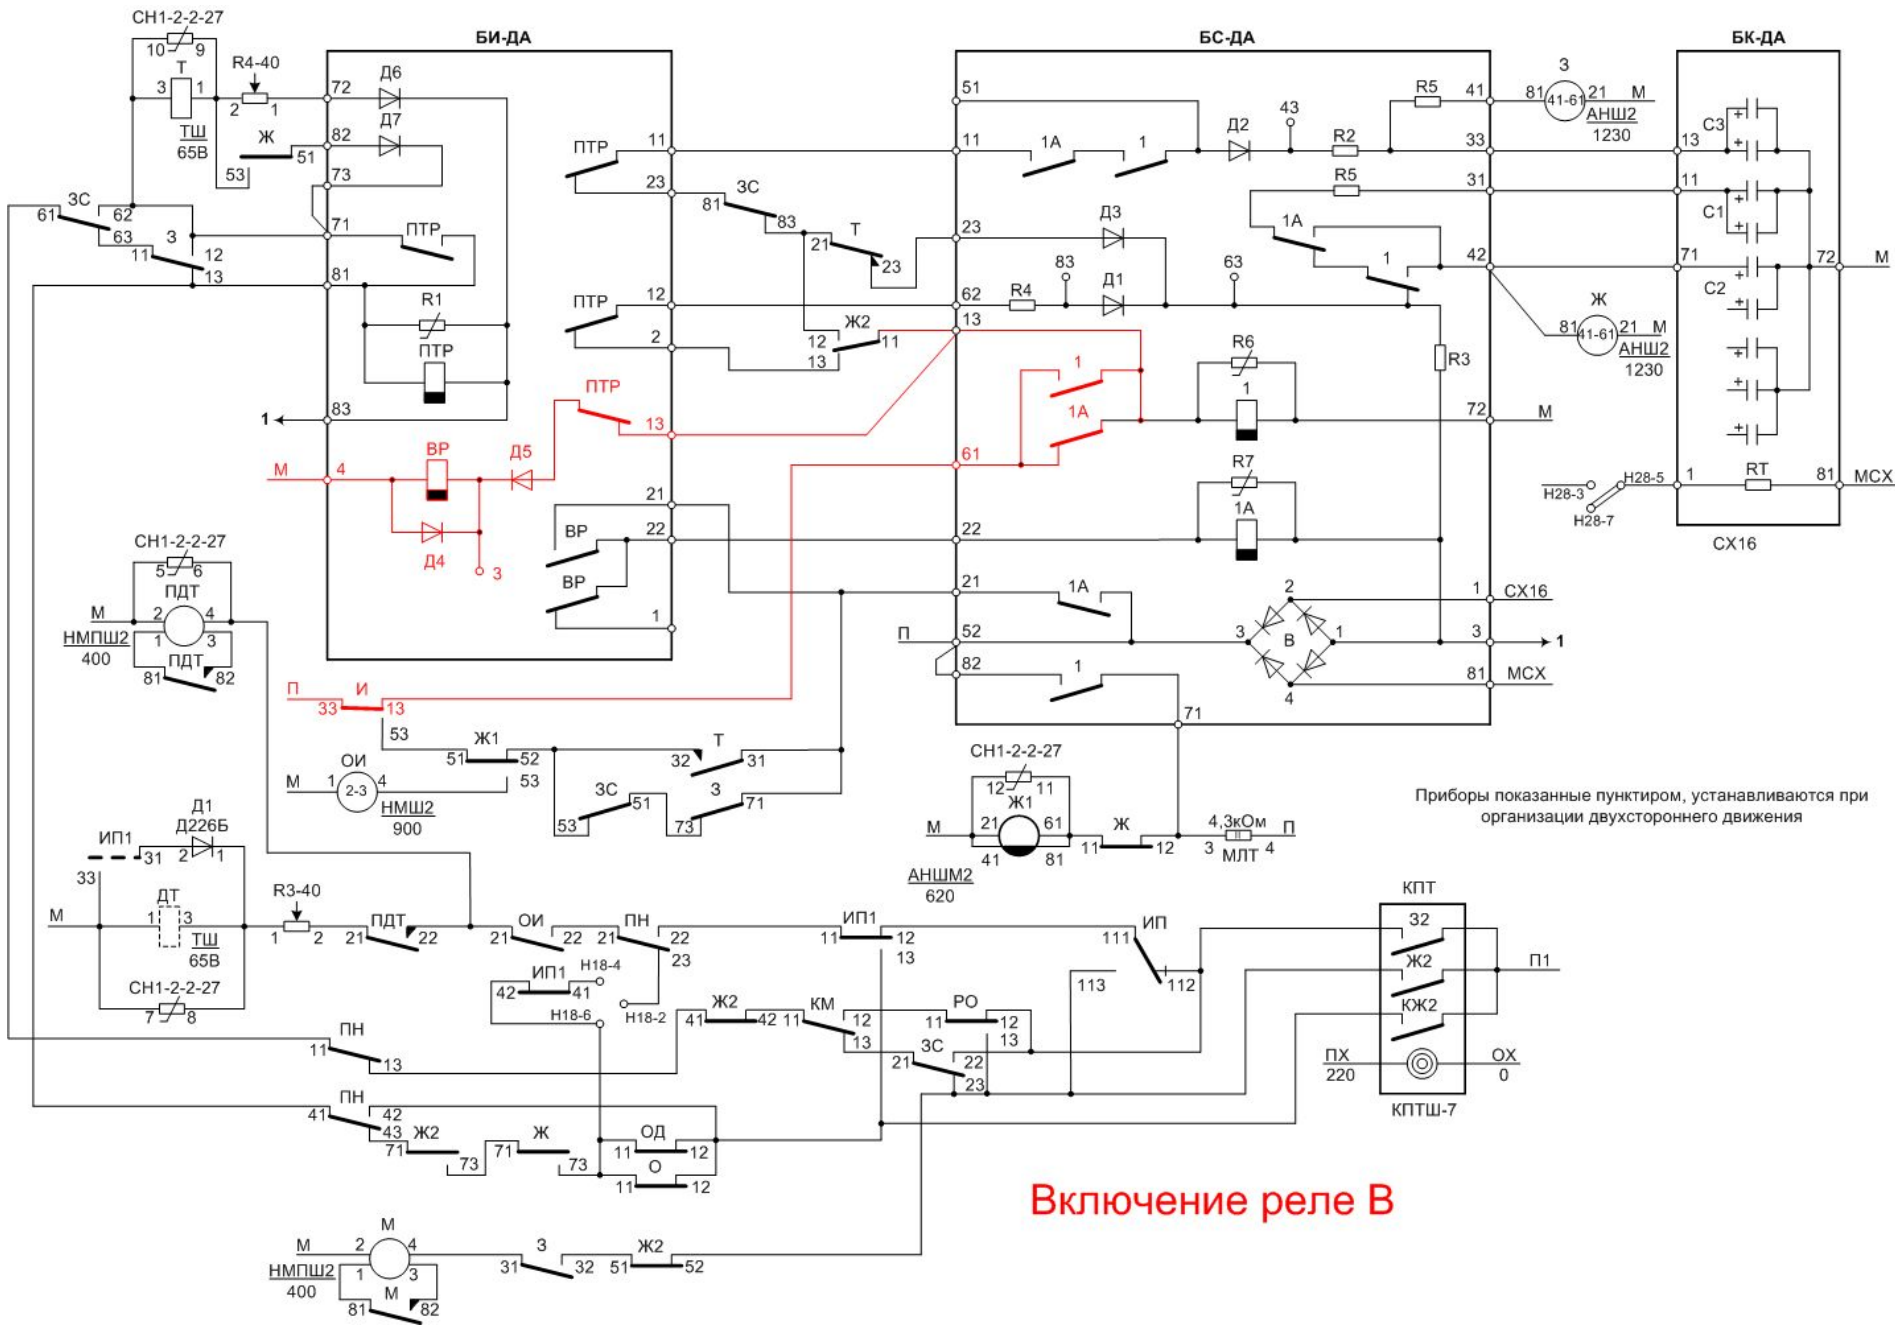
СН1-2-2-27
10 9
3 Т 1
ТШ
65В
R4-40
2 1
Ж
51
53
БИ-ДА
72
Д6
82
Д7
73
71
ПТР
81
R1
ПТР
83
1
М 4
ВР
Д5
Д4
3
ЗС
61 62
63 3
11 12
13
БС-ДА
51
ПТР 11
23
81 ЗС 83
21 Т 23
ПТР 12
2
Ж2
12 11
13
ПТР
13
21
ВР 22
ВР
1
11 1А 1
23
Д3
62 R4 83 Д1 63
13
61
22
21 1А
П 52
82 1
71
Д2 43
R5 41
R2 33
R5 31
1А
1 42
R6
1
1А
72 М
R7
1А
R3
2
3 В 1
4
1 СХ16
3 1
81 МСХ
3
81 41-61 21 М
АНШ2
1230
Ж
81 41-61 21 М
АНШ2
1230
БК-ДА
С3
13
11
С1
71
С2
72 М
Н28-3
Н28-5
Н28-7
1 RT 81 МСХ
СХ16
СН1-2-2-27
5 6
ПДТ
М 2 4
НМПШ2 1 3
400
ПДТ
81 82
П И
33 13
53
Ж1
51 52
53
ОИ
М 1 2-3 4
НМШ2
900
32 Т 31
ЗС 51
53
3 71
73
СН1-2-2-27
12 11
Ж1
М 21 61
41 81
АНШМ2
620
Ж
11 12
4,3кОм
3 МЛТ 4
П
Приборы показанные пунктиром, устанавливаются при организации двухстороннего движения
ИП1
31
Д1
Д226Б
2 1
33
М
ДТ
1 3
ТШ
65В
СН1-2-2-27
7 8
R3-40
1 2
ПДТ
21 22
ОИ
21 22
ПН
21 22
23
ИП1
42 41
Н18-4
Н18-6
Н18-2
ИП1
11 12
13
ИП
111
112
113
Ж2
41 42
КМ
11 12
13
РО
11 12
13
ЗС
21 22
23
КПТ
32
Ж2
КЖ2
ПХ
220
ОХ
0
П1
КПТШ-7
ПН
11 13
ПН
41 42
43
Ж2
71 73
Ж
71 73
ОД
11 12
О
11 12
М
М 2 4
НМПШ2 1 3
400
М
81 82
3
31 32
Ж2
51 52
Включение реле В